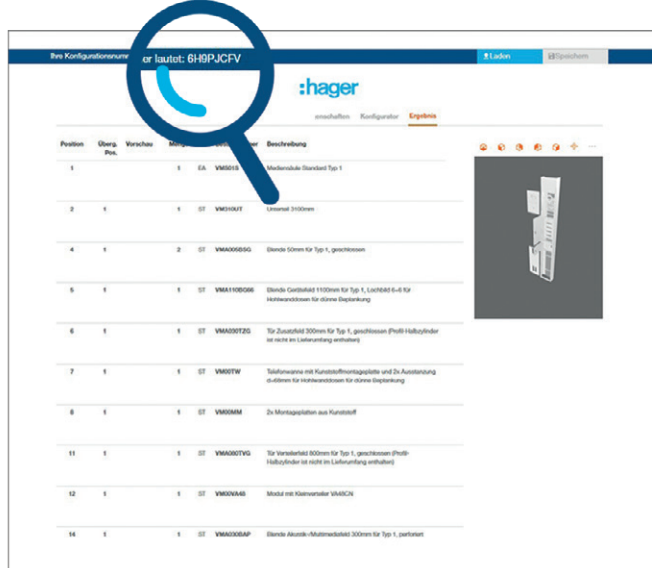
Ihre Konfigurationsnum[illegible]er lautet: 6H9PJCFV

Laden | Speichern

:hager

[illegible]erstellen | Konfigurator | Ergebnis

| Position | Überg. Pos. | Vorschau | Men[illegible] | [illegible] | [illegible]er | Beschreibung |
|---|---|---|---|---|---|---|
| 1 | | | 1 | EA | VM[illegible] | Mediensäule Standard Typ 1 |
| 2 | 1 | | 1 | ST | VM310UT | Unterteil 3100mm |
| 4 | 1 | | 2 | ST | VMA005BSG | Blende 50mm für Typ 1, geschlossen |
| 5 | 1 | | 1 | ST | VMA110BG66 | Blende Geräteteil 1100mm für Typ 1, Lochbild 6+6 für Hohlwanddosen für dünne Beplankung |
| 6 | 1 | | 1 | ST | VMA030TZG | Tür Zusatzfeld 300mm für Typ 1, geschlossen (Profil-Halbzylinder ist nicht im Lieferumfang enthalten) |
| 7 | 1 | | 1 | ST | VM00TW | Telefonwanne mit Kunststoffmontageplatte und 2x Aussparung d=68mm für Hohlwanddosen für dünne Beplankung |
| 8 | 1 | | 1 | ST | VM00MM | 2x Montageplatten aus Kunststoff |
| 11 | 1 | | 1 | ST | VMA080TVG | Tür Verteilerfeld 800mm für Typ 1, geschlossen (Profil-Halbzylinder ist nicht im Lieferumfang enthalten) |
| 12 | 1 | | 1 | ST | VM00VA48 | Modul mit Kleinverteiler VA48CN |
| 14 | 1 | | 1 | ST | VMA030BAP | Blende Akustik-/Multimediafeld 300mm für Typ 1, perforiert |